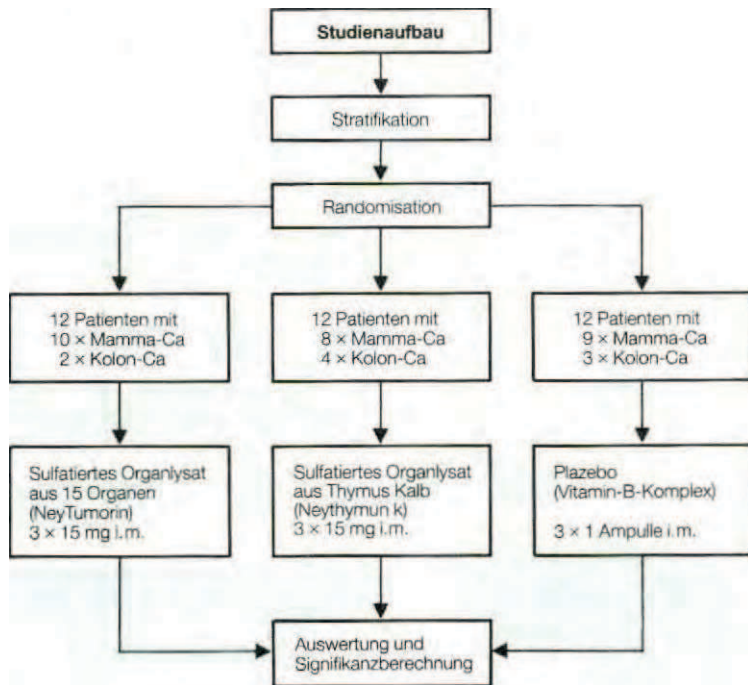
Studienaufbau

Stratifikation

Randomisation

12 Patienten mit
10 × Mamma-Ca
2 × Kolon-Ca

12 Patienten mit
8 × Mamma-Ca
4 × Kolon-Ca

12 Patienten mit
9 × Mamma-Ca
3 × Kolon-Ca

Sulfatiertes Organlysat aus 15 Organen (NeyTumorin)
3 × 15 mg i.m.

Sulfatiertes Organlysat aus Thymus Kalb (Neythymun k)
3 × 15 mg i.m.

Plazebo (Vitamin-B-Komplex)

3 × 1 Ampulle i.m.

Auswertung und Signifikanzberechnung